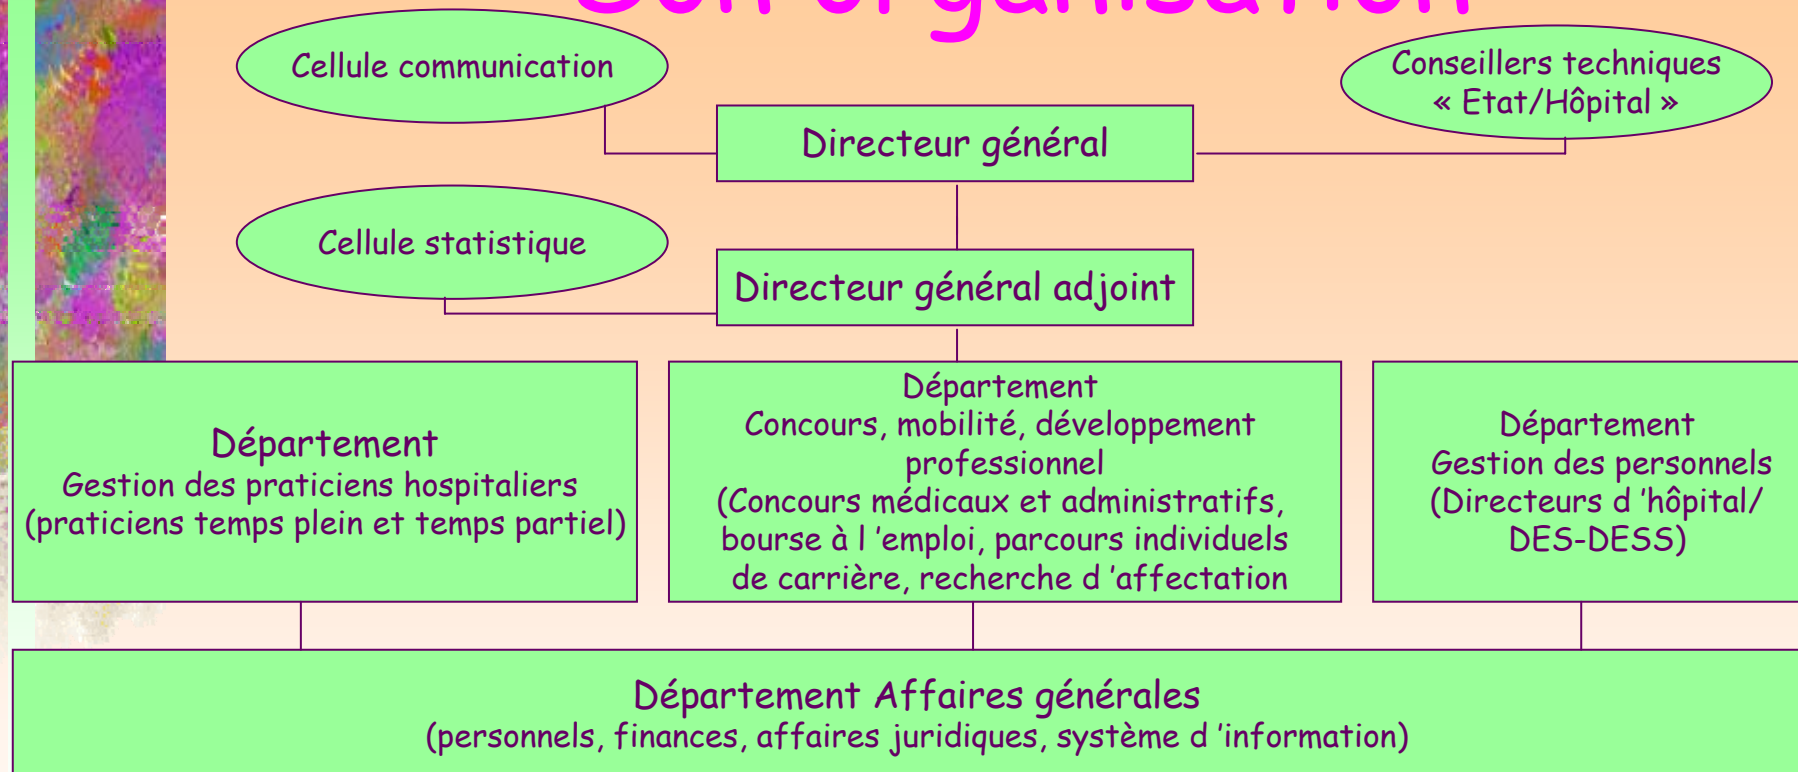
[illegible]

Cellule communication

Conseillers techniques « Etat/Hôpital »

Directeur général

Cellule statistique

Directeur général adjoint

Département
Gestion des praticiens hospitaliers
(praticiens temps plein et temps partiel)

Département
Concours, mobilité, développement professionnel
(Concours médicaux et administratifs, bourse à l 'emploi, parcours individuels de carrière, recherche d 'affectation

Département
Gestion des personnels
(Directeurs d 'hôpital/ DES-DESS)

Département Affaires générales
(personnels, finances, affaires juridiques, système d 'information)